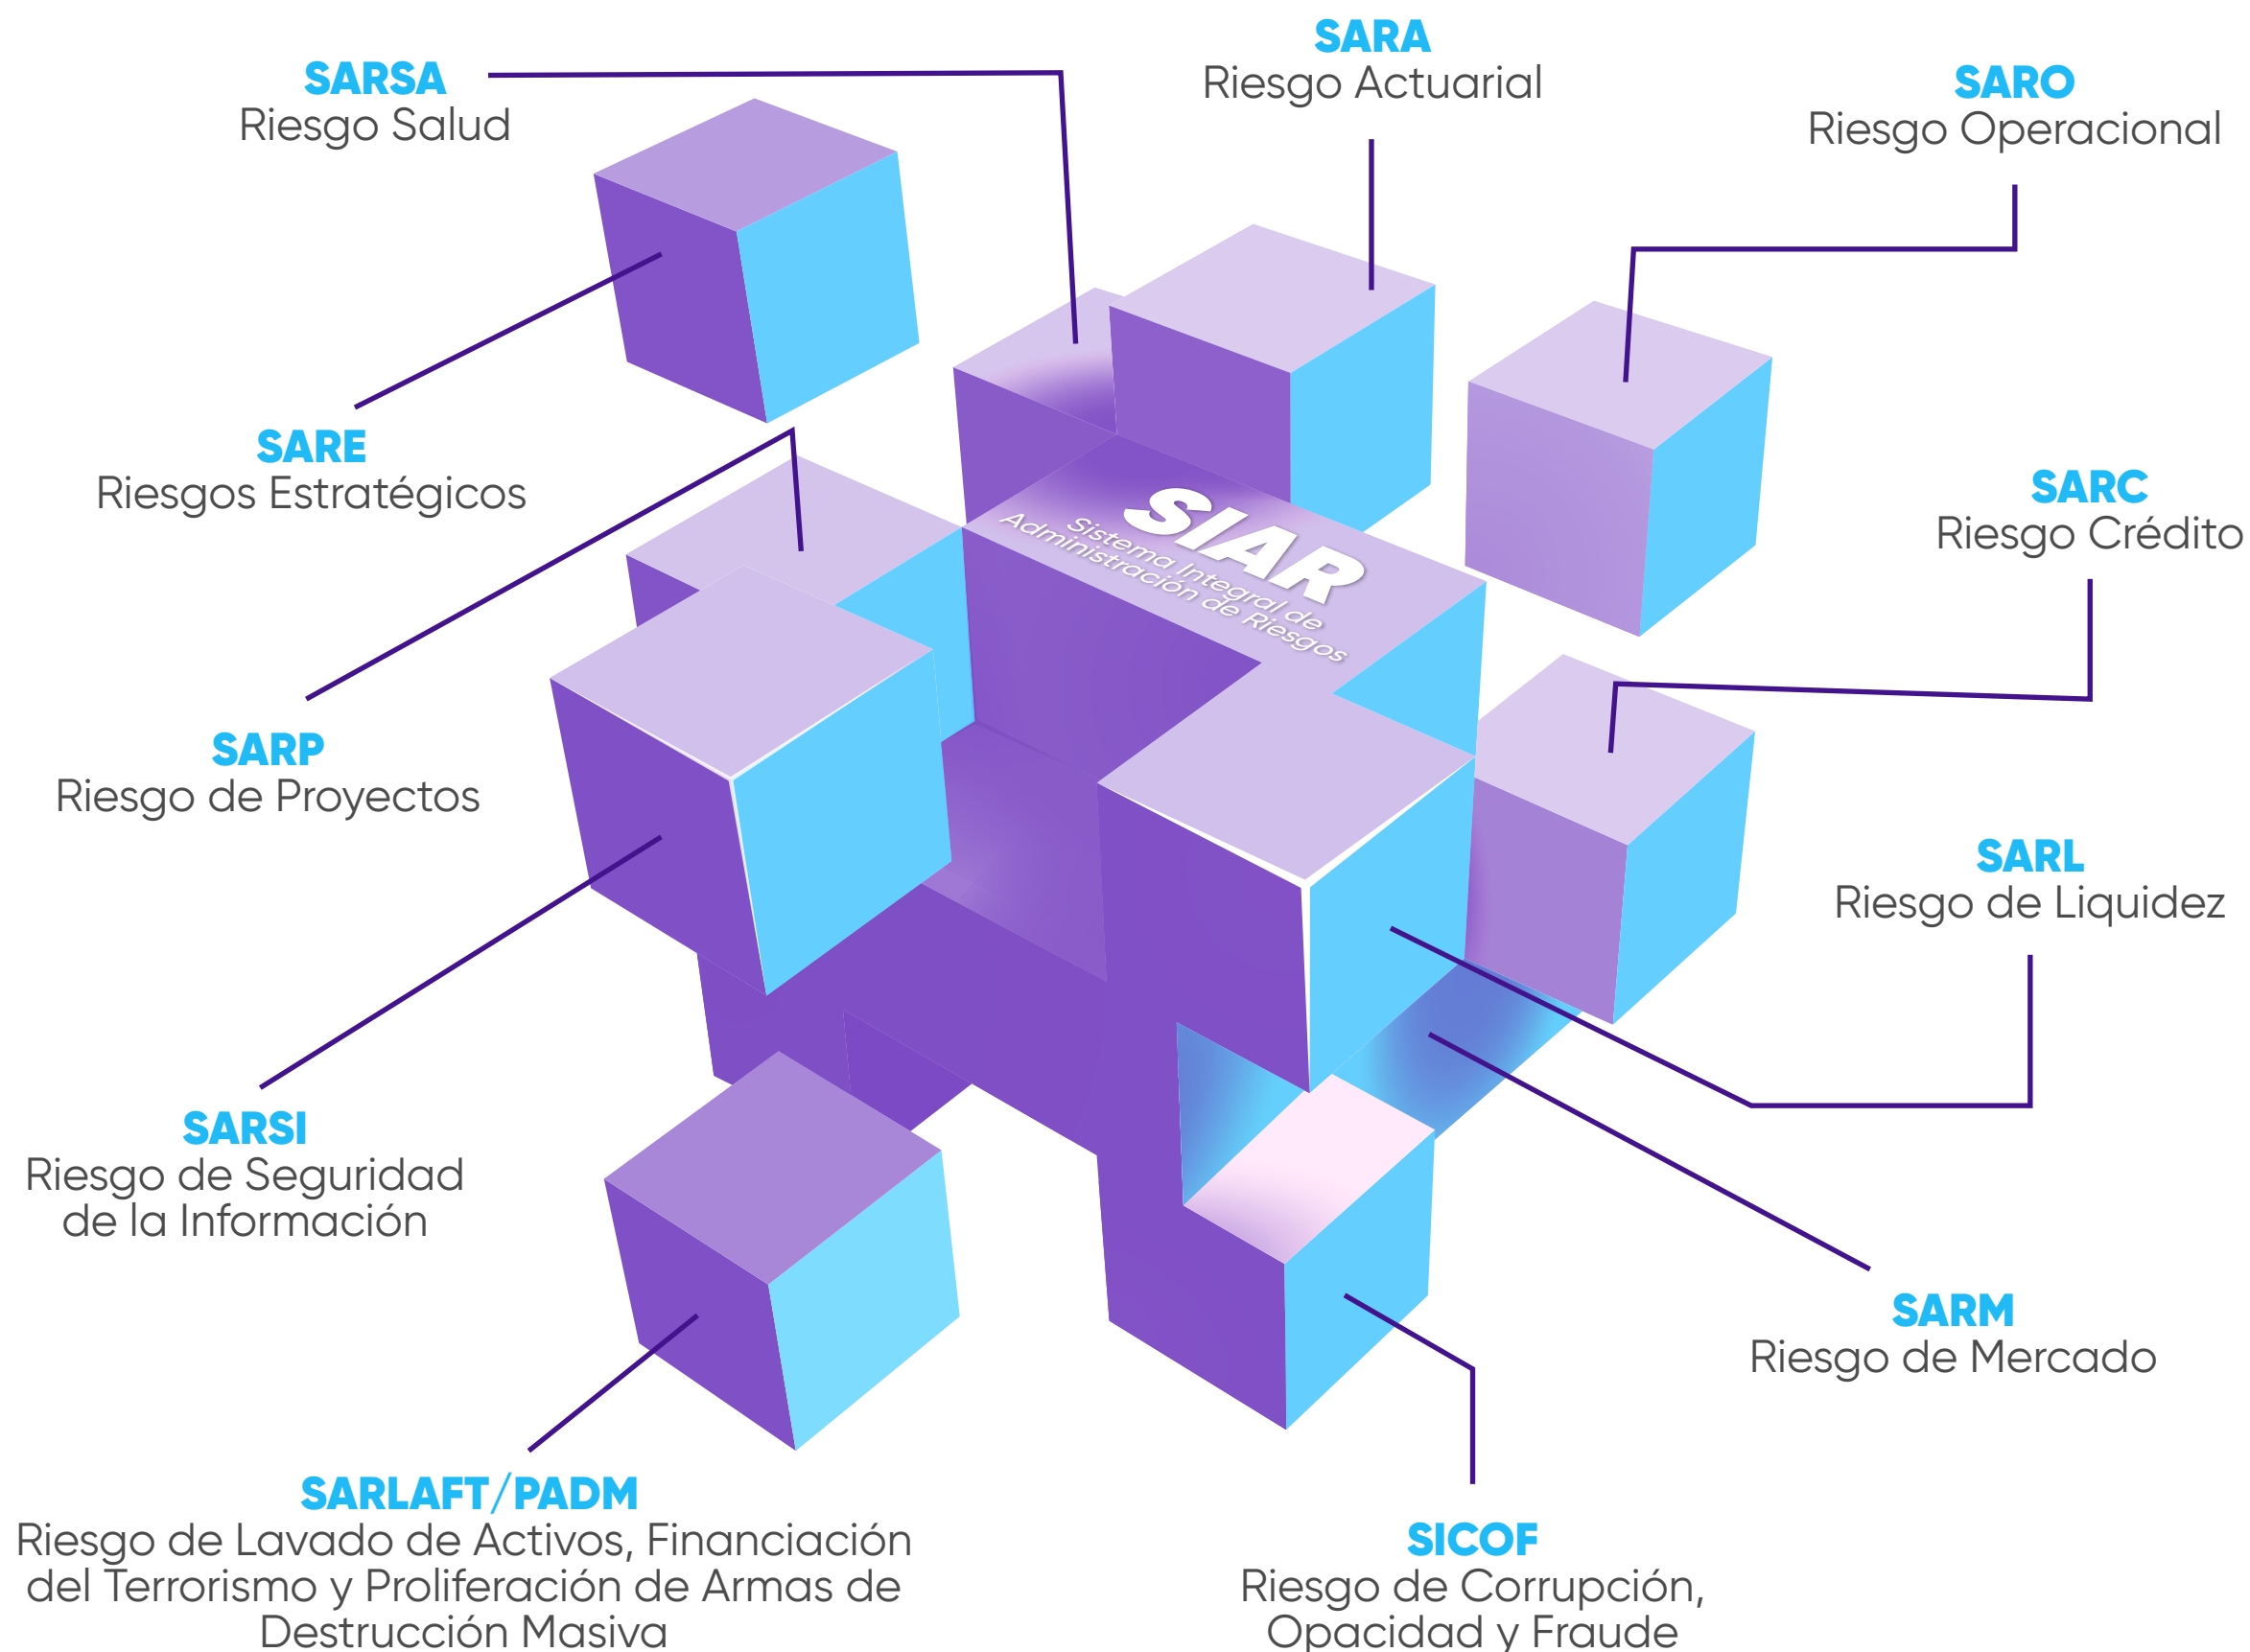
SARSA
Riesgo Salud

SARA
Riesgo Actuarial

SARO
Riesgo Operacional

SARE
Riesgos Estratégicos

SIAR
Sistema Integral de Administración de Riesgos

SARC
Riesgo Crédito

SARP
Riesgo de Proyectos

SARL
Riesgo de Liquidez

SARSI
Riesgo de Seguridad de la Información

SARM
Riesgo de Mercado

SARLAFT/PADM
Riesgo de Lavado de Activos, Financiación del Terrorismo y Proliferación de Armas de Destrucción Masiva

SICOF
Riesgo de Corrupción, Opacidad y Fraude